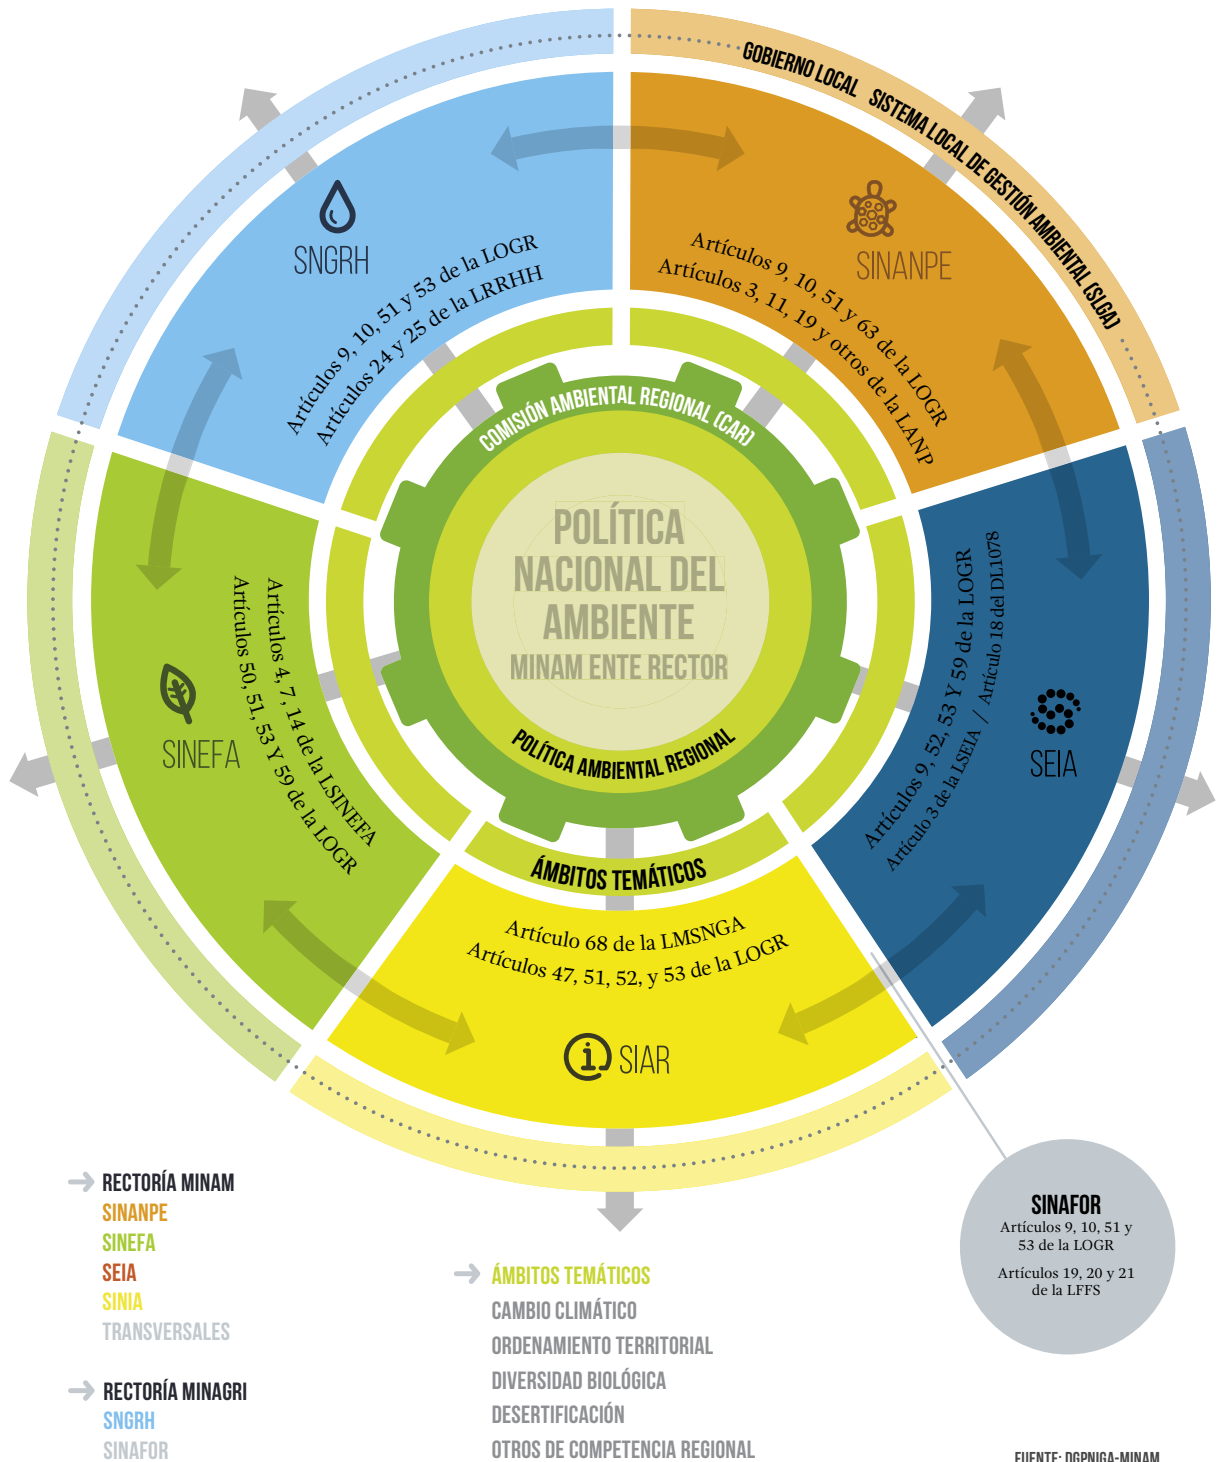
GOBIERNO LOCAL SISTEMA LOCAL DE GESTIÓN AMBIENTAL (SLGA)

SNGRH
Artículos 9, 10, 51 y 53 de la LOGR
Artículos 24 y 25 de la LRRHH

SINANPE
Artículos 9, 10, 51 y 63 de la LOGR
Artículos 3, 11, 19 y otros de la LANP

COMISIÓN AMBIENTAL REGIONAL (CAR)

POLÍTICA NACIONAL DEL AMBIENTE
MINAM ENTE RECTOR

POLÍTICA AMBIENTAL REGIONAL

SINEFA
Artículos 4, 7, 14 de la LSINEFA
Artículos 50, 51, 53 Y 59 de la LOGR

SEIA
Artículos 9, 52, 53 Y 59 de la LOGR
Artículo 3 de la LSEIA / Artículo 18 del DL1078

ÁMBITOS TEMÁTICOS

Artículo 68 de la LMSNGA
Artículos 47, 51, 52, y 53 de la LOGR

SIAR

RECTORÍA MINAM
SINANPE
SINEFA
SEIA
SINIA
TRANSVERSALES

RECTORÍA MINAGRI
SNGRH
SINAFOR

ÁMBITOS TEMÁTICOS
CAMBIO CLIMÁTICO
ORDENAMIENTO TERRITORIAL
DIVERSIDAD BIOLÓGICA
DESERTIFICACIÓN
OTROS DE COMPETENCIA REGIONAL

SINAFOR
Artículos 9, 10, 51 y 53 de la LOGR
Artículos 19, 20 y 21 de la LFFS

FUENTE: DGPNIGA-MINAM